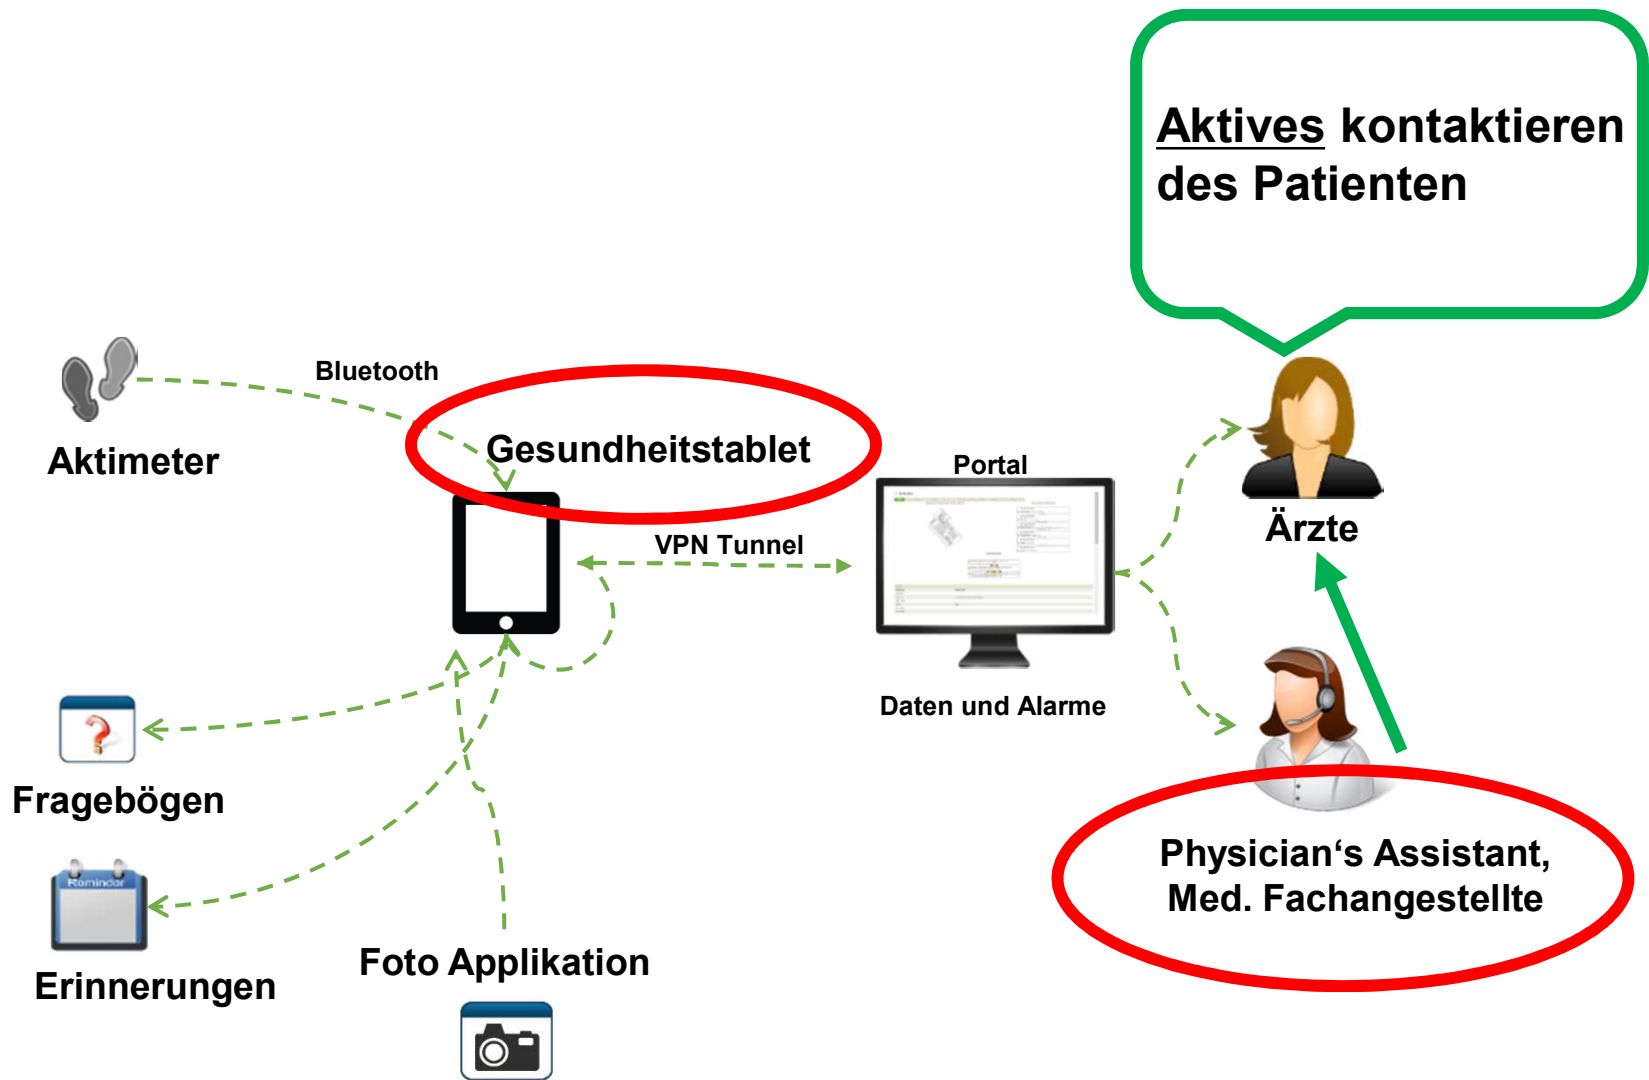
Aktives kontaktieren des Patienten

Bluetooth

Aktimeter

Gesundheitstablet

Portal

VPN Tunnel

Ärzte

Daten und Alarme

Fragebögen

Reminder

Erinnerungen

Foto Applikation

Physician‘s Assistant, Med. Fachangestellte